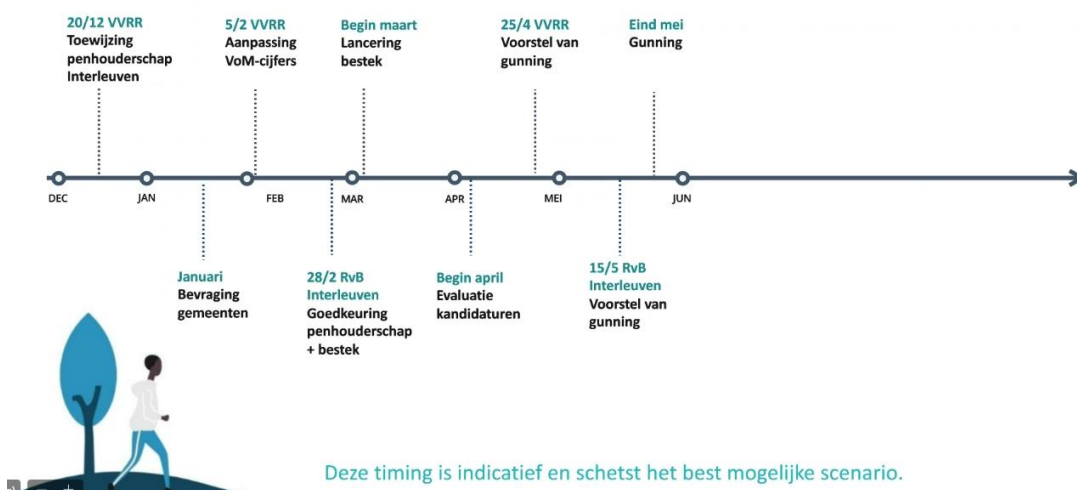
20/12 VVRR
Toewijzing penhouderschap Interleuven

5/2 VVRR
Aanpassing VoM-cijfers

Begin maart
Lancering bestek

25/4 VVRR
Voorstel van gunning

Eind mei
Gunning

DEC JAN FEB MAR APR MEI JUN

Januari
Bevraging gemeenten

28/2 RvB Interleuven
Goedkeuring penhouderschap + bestek

Begin april
Evaluatie kandidaturen

15/5 RvB Interleuven
Voorstel van gunning

Deze timing is indicatief en schetst het best mogelijke scenario.